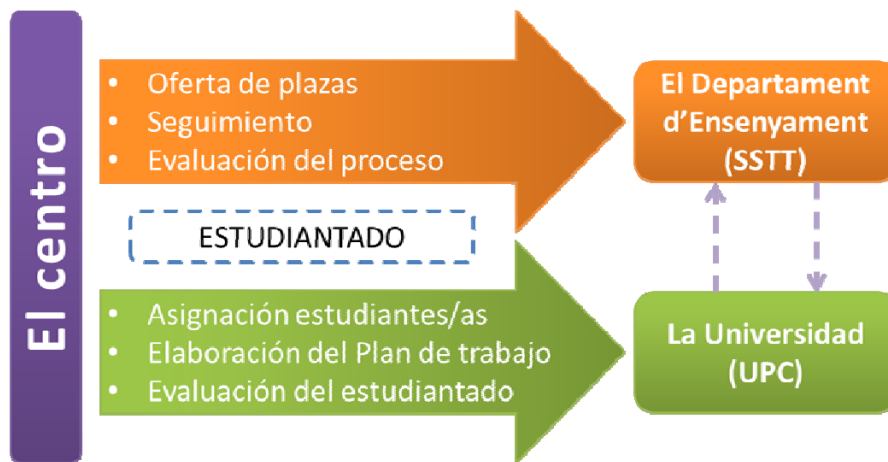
El centro

• Oferta de plazas
• Seguimiento
• Evaluación del proceso

El Departament d'Ensenyament (SSTT)

ESTUDIANTADO

• Asignación estudiantes/as
• Elaboración del Plan de trabajo
• Evaluación del estudiantado

La Universidad (UPC)